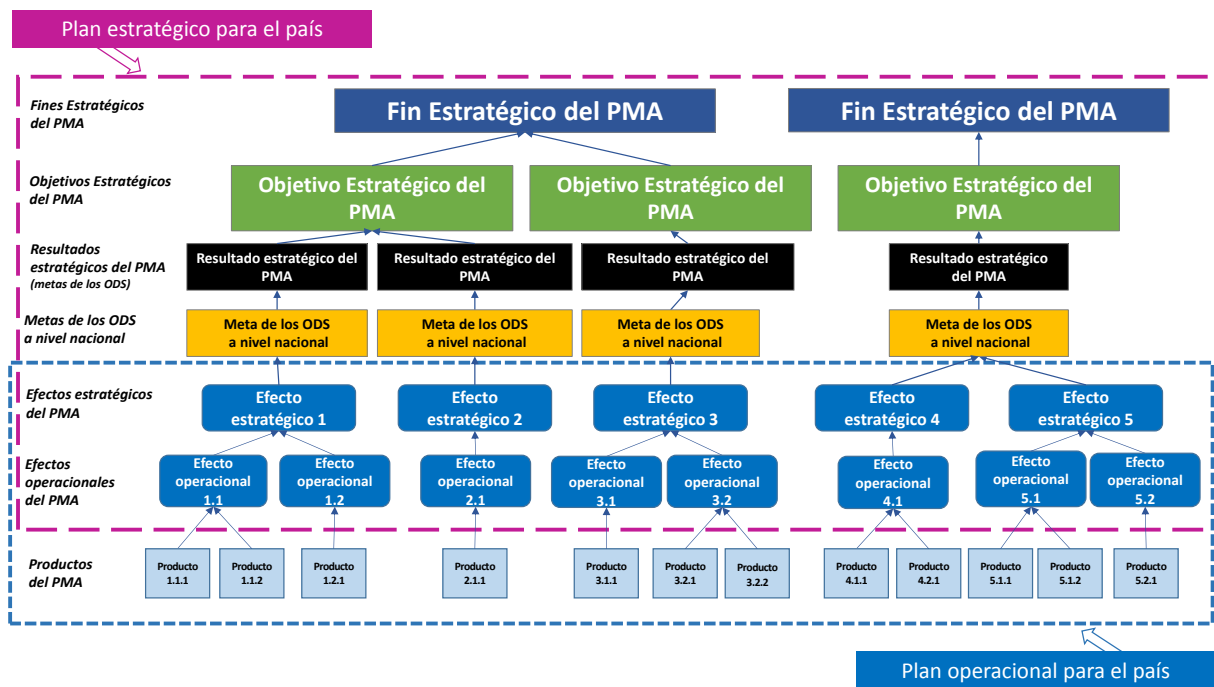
Plan estratégico para el país

Fines Estratégicos del PMA

Fin Estratégico del PMA

Fin Estratégico del PMA

Objetivos Estratégicos del PMA

Objetivo Estratégico del PMA

Objetivo Estratégico del PMA

Objetivo Estratégico del PMA

Resultados estratégicos del PMA (metas de los ODS)

Resultado estratégico del PMA

Resultado estratégico del PMA

Resultado estratégico del PMA

Resultado estratégico del PMA

Metas de los ODS a nivel nacional

Meta de los ODS a nivel nacional

Meta de los ODS a nivel nacional

Meta de los ODS a nivel nacional

Meta de los ODS a nivel nacional

Efectos estratégicos del PMA

Efecto estratégico 1

Efecto estratégico 2

Efecto estratégico 3

Efecto estratégico 4

Efecto estratégico 5

Efectos operacionales del PMA

Efecto operacional 1.1

Efecto operacional 1.2

Efecto operacional 2.1

Efecto operacional 3.1

Efecto operacional 3.2

Efecto operacional 4.1

Efecto operacional 5.1

Efecto operacional 5.2

Productos del PMA

Producto 1.1.1

Producto 1.1.2

Producto 1.2.1

Producto 2.1.1

Producto 3.1.1

Producto 3.2.1

Producto 3.2.2

Producto 4.1.1

Producto 4.2.1

Producto 5.1.1

Producto 5.1.2

Producto 5.2.1

Plan operacional para el país